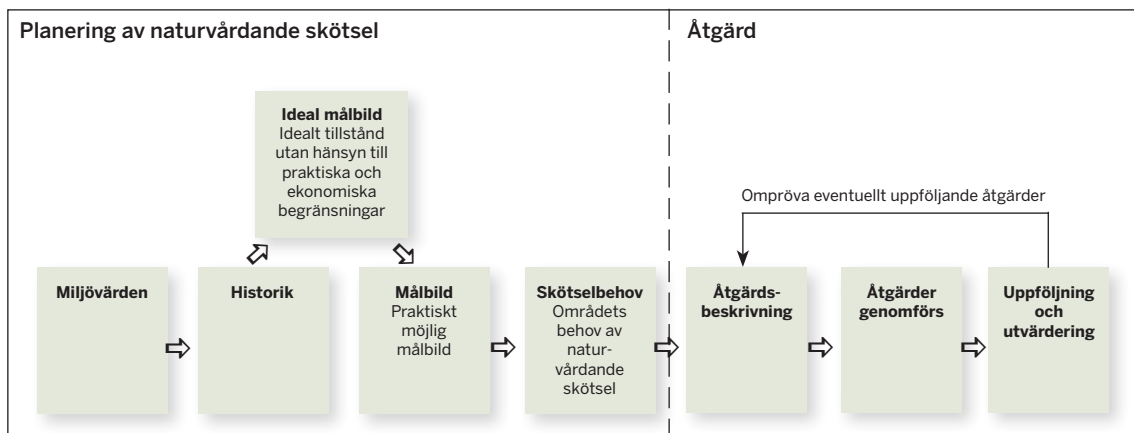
Planering av naturvårdande skötsel

Åtgärd

**Ideal målbild**
Idealt tillstånd utan hänsyn till praktiska och ekonomiska begränsningar

Ompröva eventuellt uppföljande åtgärder

**Miljövärden**

**Historik**

**Målbild**
Praktiskt möjlig målbild

**Skötselbehov**
Områdets behov av naturvårdande skötsel

**Åtgärdsbeskrivning**

**Åtgärder genomförs**

**Uppföljning och utvärdering**